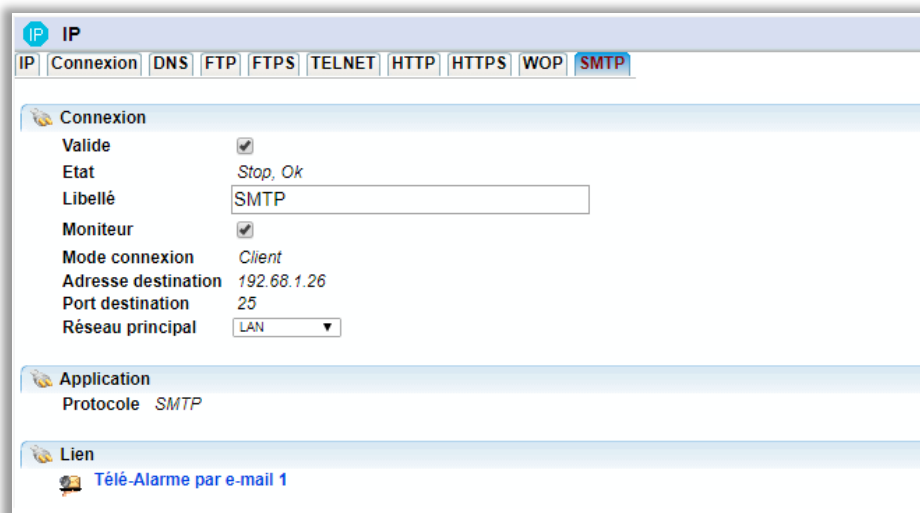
IP IP

IP | Connexion | DNS | FTP | FTPS | TELNET | HTTP | HTTPS | WOP | SMTP

Connexion

Valide ✔
Etat Stop, Ok
Libellé SMTP
Moniteur ✔
Mode connexion Client
Adresse destination 192.68.1.26
Port destination 25
Réseau principal LAN ▼

Application

Protocole SMTP

Lien

Télé-Alarme par e-mail 1